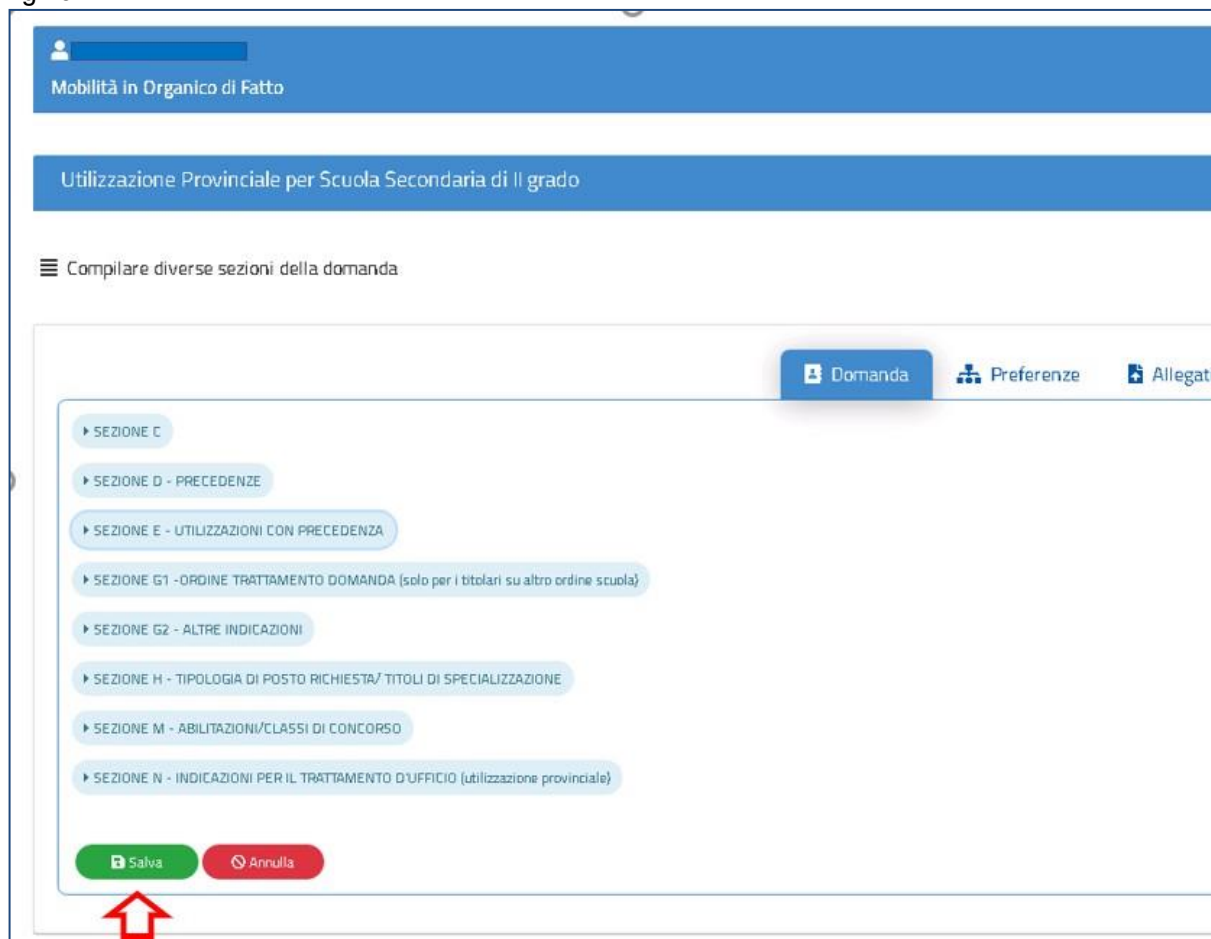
Mobilità in Organico di Fatto

Utilizzazione Provinciale per Scuola Secondaria di II grado

Compilare diverse sezioni della domanda

Domanda Preferenze Allegat

SEZIONE C

SEZIONE D - PRECEDENZE

SEZIONE E - UTILIZZAZIONI CON PRECEDENZA

SEZIONE G1 -ORDINE TRATTAMENTO DOMANDA (solo per i titolari su altro ordine scuola)

SEZIONE G2 - ALTRE INDICAZIONI

SEZIONE H - TIPOLOGIA DI POSTO RICHIESTA/ TITOLI DI SPECIALIZZAZIONE

SEZIONE M - ABILITAZIONI/CLASSI DI CONCORSO

SEZIONE N - INDICAZIONI PER IL TRATTAMENTO D'UFFICIO (utilizzazione provinciale)

Salva Annulla